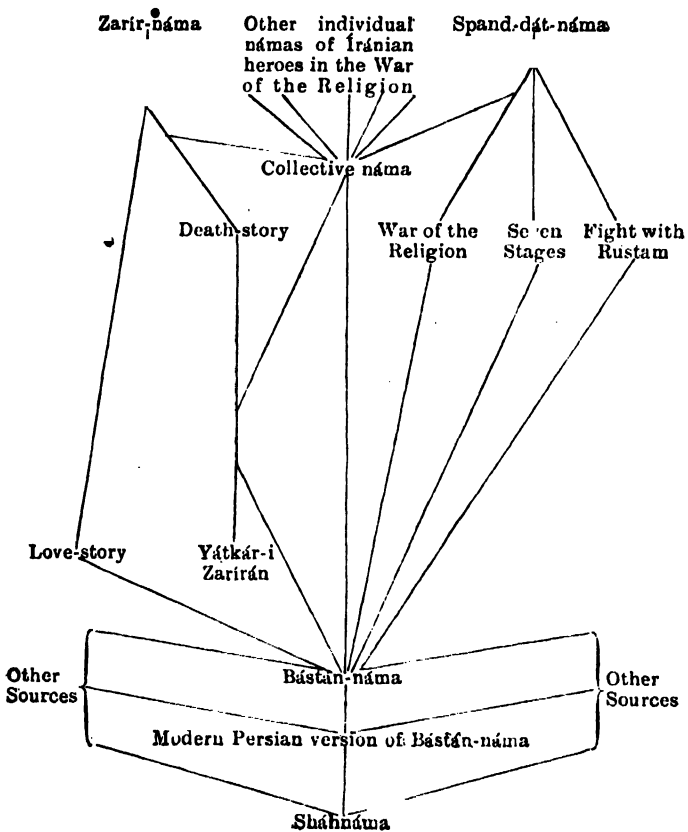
Zarír-náma

Other individual námas of Íránian heroes in the War of the Religion

Spand-dát-náma

Collective náma

Death-story

War of the Religion

Seven Stages

Fight with Rustam

Love-story

Yátkár-i Zarírán

Other Sources

Bástán-náma

Other Sources

Modern Persian version of Bástán-náma

Sháhnáma